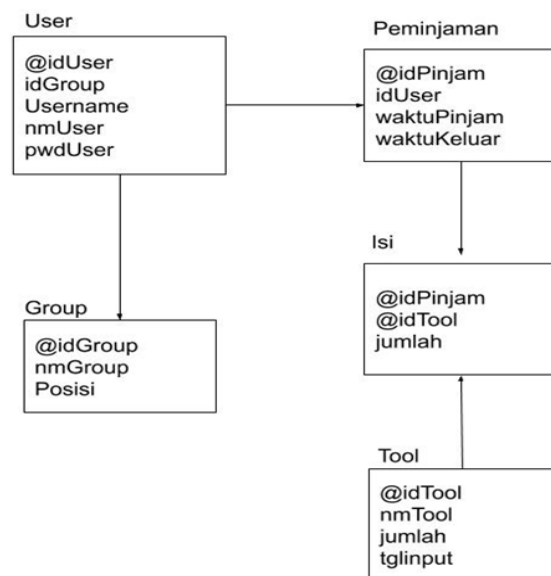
User

@idUser
idGroup
Username
nmUser
pwdUser

Peminjaman

@idPinjam
idUser
waktuPinjam
waktuKeluar

Isi

@idPinjam
@idTool
jumlah

Group

@idGroup
nmGroup
Posisi

Tool

@idTool
nmTool
jumlah
tglinput